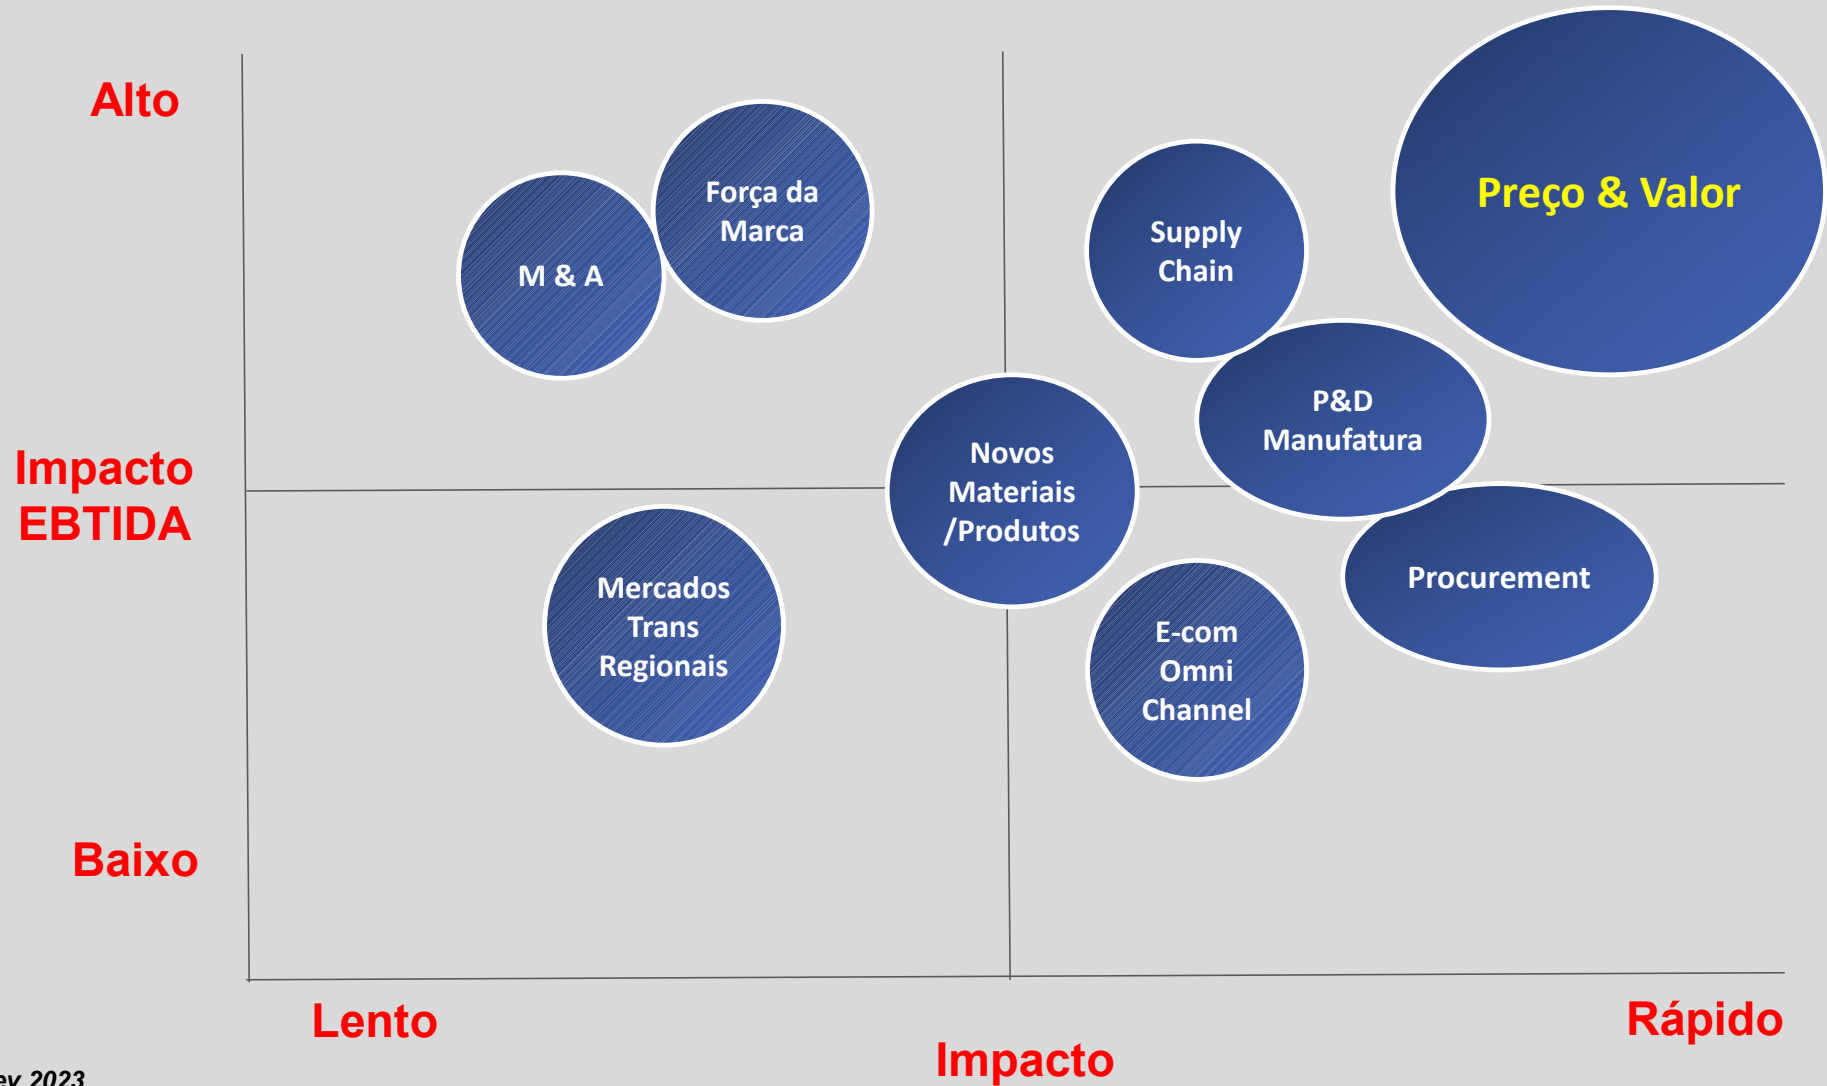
Alto

Impacto EBTIDA

Baixo

M & A

Força da Marca

Supply Chain

Preço & Valor

P&D Manufatura

Novos Materiais /Produtos

Procurement

Mercados Trans Regionais

E-com Omni Channel

Lento

Impacto

Rápido

ev 2023